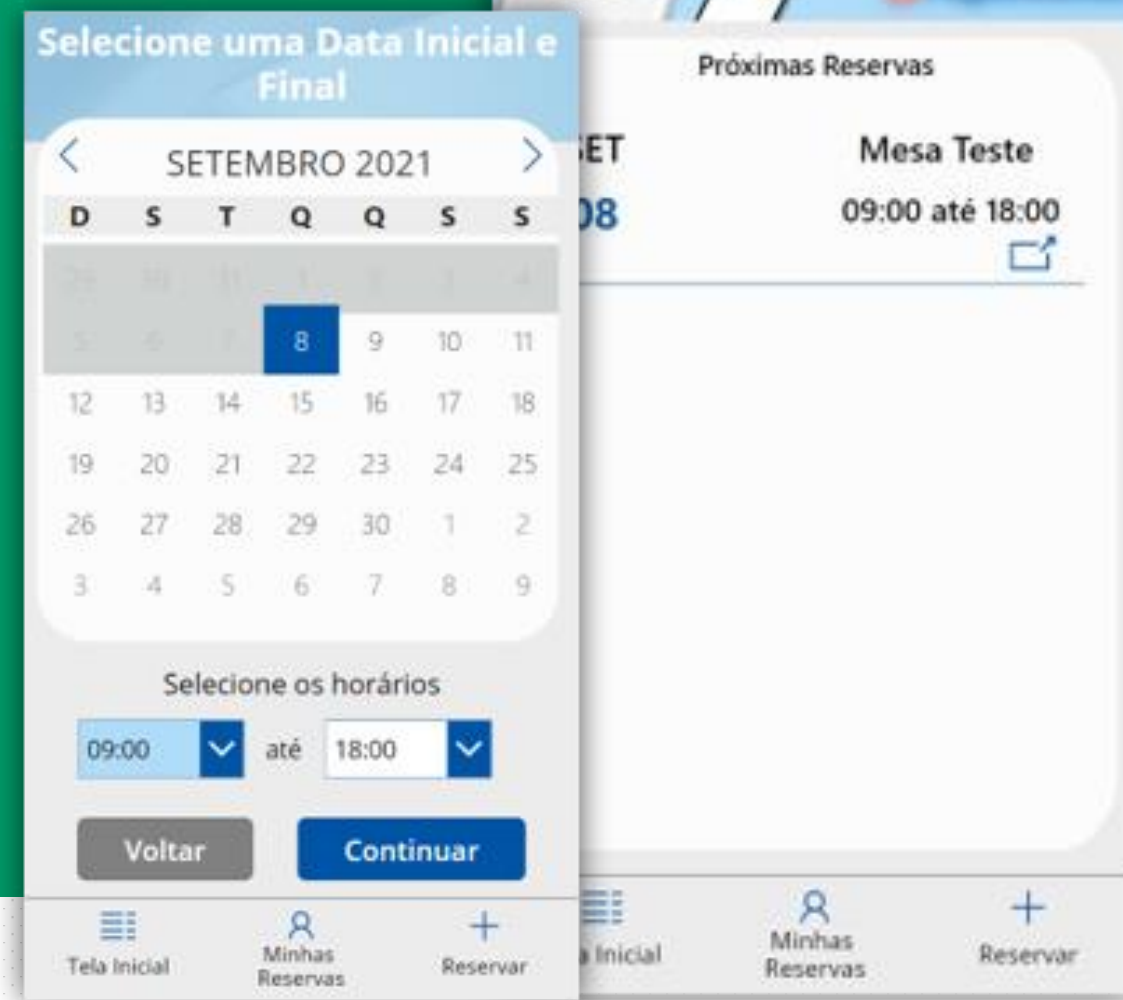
Selecione uma Data Inicial e Final

SETEMBRO 2021

| D | S | T | Q | Q | S | S |
|---|---|---|---|---|---|---|
| 29 | 30 | 31 | 1 | 2 | 3 | 4 |
| 5 | 6 | 7 | 8 | 9 | 10 | 11 |
| 12 | 13 | 14 | 15 | 16 | 17 | 18 |
| 19 | 20 | 21 | 22 | 23 | 24 | 25 |
| 26 | 27 | 28 | 29 | 30 | 1 | 2 |
| 3 | 4 | 5 | 6 | 7 | 8 | 9 |

Selecione os horários

09:00 até 18:00

Voltar Continuar

Tela Inicial Minhas Reservas Reservar

Próximas Reservas

ET
08

Mesa Teste
09:00 até 18:00

Inicial Minhas Reservas Reservar